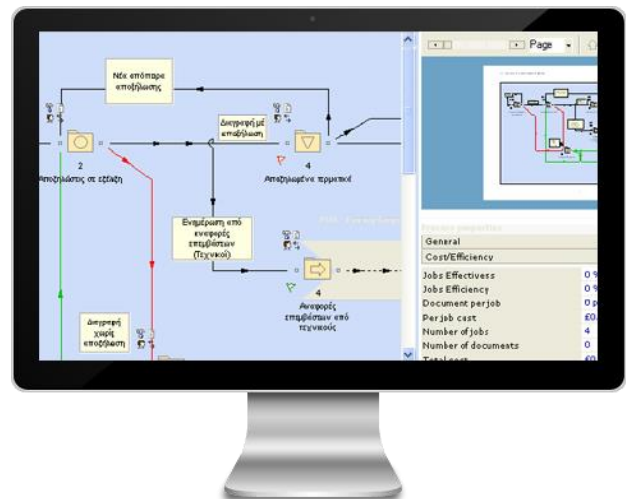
Νέα επόπαρε αποζήλωσης

Διαγραφή με αποζήλωση

2

Αποζηλώσεις σε εξέλιξη

4

Αποζηλωμένα τερματικά

Ενημέρωση από αναφορές επεμβάσεων (Τεχνικοί)

4

Αναφορές επεμβάσεων από τεχνικούς

Διαγραφή χωρίς αποζήλωση

Page

General

Cost/Efficiency

| | |
|---|---|
| Jobs Effectivess | 0 % |
| Jobs Efficiency | 0 % |
| Document perjob | 0 p |
| Per job cost | £0. |
| Number of jobs | 4 |
| Number of documents | 0 |
| Total cost | £0 |